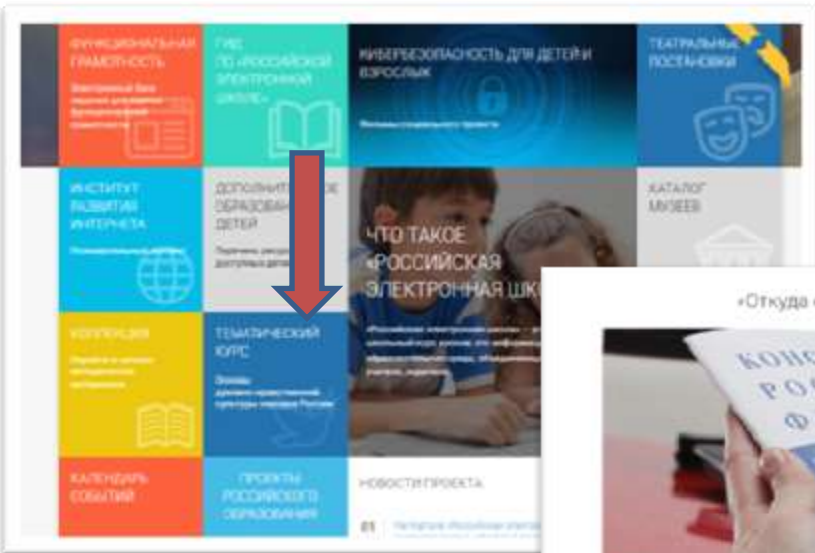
ФУНКЦИОНАЛЬНАЯ ГРАМОТНОСТЬ

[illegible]

ГИД ПО «РОССИЙСКОЙ ЭЛЕКТРОННОЙ ШКОЛЕ»

КИБЕРБЕЗОПАСНОСТЬ ДЛЯ ДЕТЕЙ И ВЗРОСЛЫХ

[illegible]

ТЕАТРАЛЬНЫЕ ПОСТАНОВКИ

ИНСТИТУТ РАЗВИТИЯ ИНТЕРНЕТА

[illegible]

ДОПОЛНИТЕЛЬНОЕ ОБРАЗОВАНИЕ ДЕТЕЙ

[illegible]

ЧТО ТАКОЕ «РОССИЙСКАЯ ЭЛЕКТРОННАЯ ШК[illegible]

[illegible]

КАТАЛОГ МУЗЕЕВ

КОЛЛЕКЦИЯ

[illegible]

ТЕМАТИЧЕСКИЙ КУРС

Основы духовно-нравственной культуры народов России

«Откуда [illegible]

КОНС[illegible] РОС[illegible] Ф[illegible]

КАЛЕНДАРЬ СОБЫТИЙ

ПРОЕКТЫ РОССИЙСКОГО ОБРАЗОВАНИЯ

НОВОСТИ ПРОЕКТА

01 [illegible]